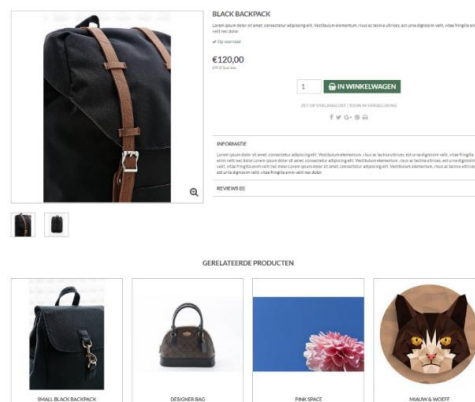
BLACK BACKPACK

Lorem ipsum dolor sit amet, consectetur adipiscing elit. Vestibulum elementum, risus ac lacinia ultricies, est urna dignissim velit, vitae fringilla nisi nisi dolor.

✔ Op voorraad

€120,00

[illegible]

1

IN WINKELWAGEN

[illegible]

INFORMATIE

Lorem ipsum dolor sit amet, consectetur adipiscing elit. Vestibulum elementum, risus ac lacinia ultricies est urna dignissim velit, vitae fringilla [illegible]

REVIEWS (0)

GERELATEERDE PRODUCTEN

SMALL BLACK BACKPACK

DESIGNER BAG

PINK SPACE

MIAUW & WOEFF